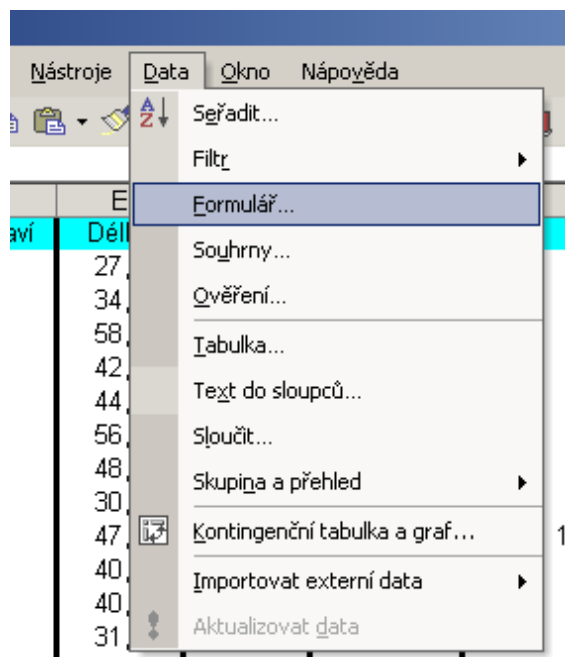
Nástroje Data Okno Nápověda

Seřadit...
Filtr
Formulář...
Souhrny...
Ověření...
Tabulka...
Text do sloupců...
Sloučit...
Skupina a přehled
Kontingenční tabulka a graf...
Importovat externí data
Aktualizovat data

E
aví
Dél
27
34
58
42
44
56
48
30
47
40
40
31
1